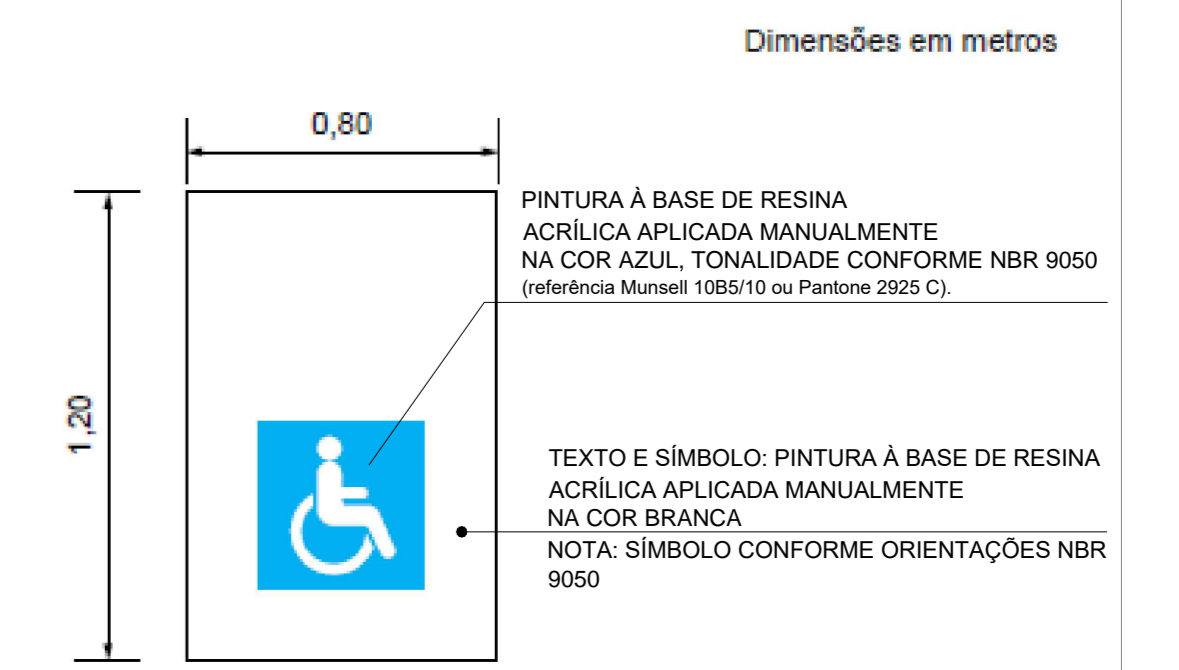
Dimensões em metros

0,80

1,20

PINTURA À BASE DE RESINA ACRÍLICA APLICADA MANUALMENTE NA COR AZUL, TONALIDADE CONFORME NBR 9050 (referência Munsell 10B5/10 ou Pantone 2925 C).

TEXTO E SÍMBOLO: PINTURA À BASE DE RESINA ACRÍLICA APLICADA MANUALMENTE NA COR BRANCA

NOTA: SÍMBOLO CONFORME ORIENTAÇÕES NBR 9050